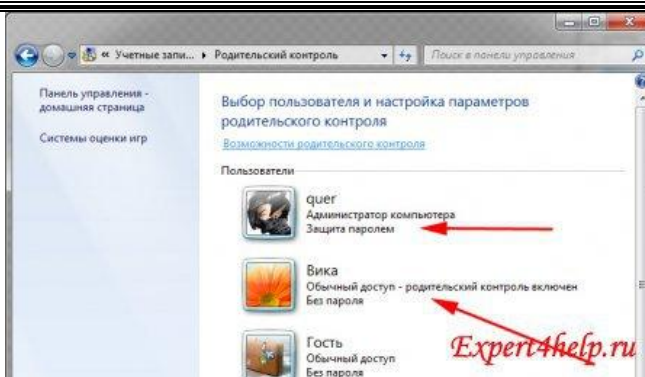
« Учетные запи... ▸ Родительский контроль

Поиск в панели управления

Панель управления - домашняя страница

Системы оценки игр

Выбор пользователя и настройка параметров родительского контроля

Возможности родительского контроля

Пользователи

quer
Администратор компьютера
Защита паролем

Вика
Обычный доступ - родительский контроль включен
Без пароля

Гость
Обычный доступ
Без пароля

Expert4help.ru